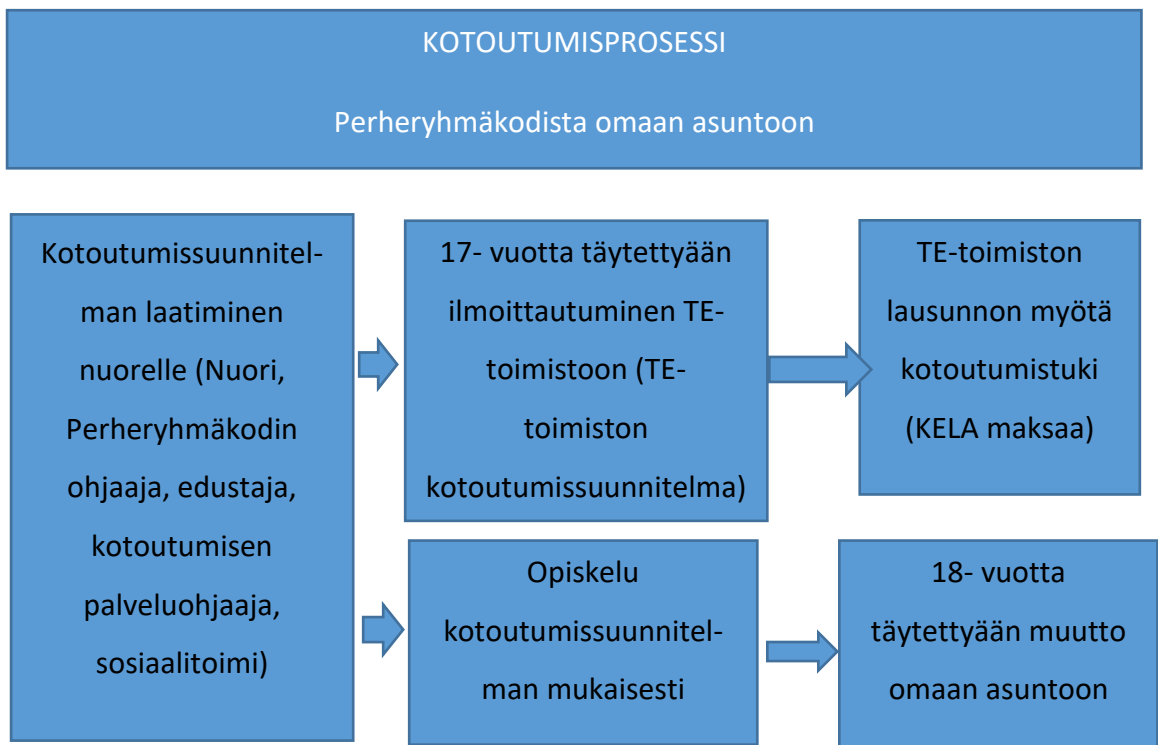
KOTOUTUMISPROSESSI

Perheryhmäkodista omaan asuntoon

Kotoutumissuunnitelman laatiminen nuorelle (Nuori, Perheryhmäkodin ohjaaja, edustaja, kotoutumisen palveluohjaaja, sosiaalitoimi)

17- vuotta täytettyään ilmoittautuminen TE-toimistoon (TE-toimiston kotoutumissuunnitelma)

TE-toimiston lausunnon myötä kotoutumistuki (KELA maksaa)

Opiskelu kotoutumissuunnitelman mukaisesti

18- vuotta täytettyään muutto omaan asuntoon